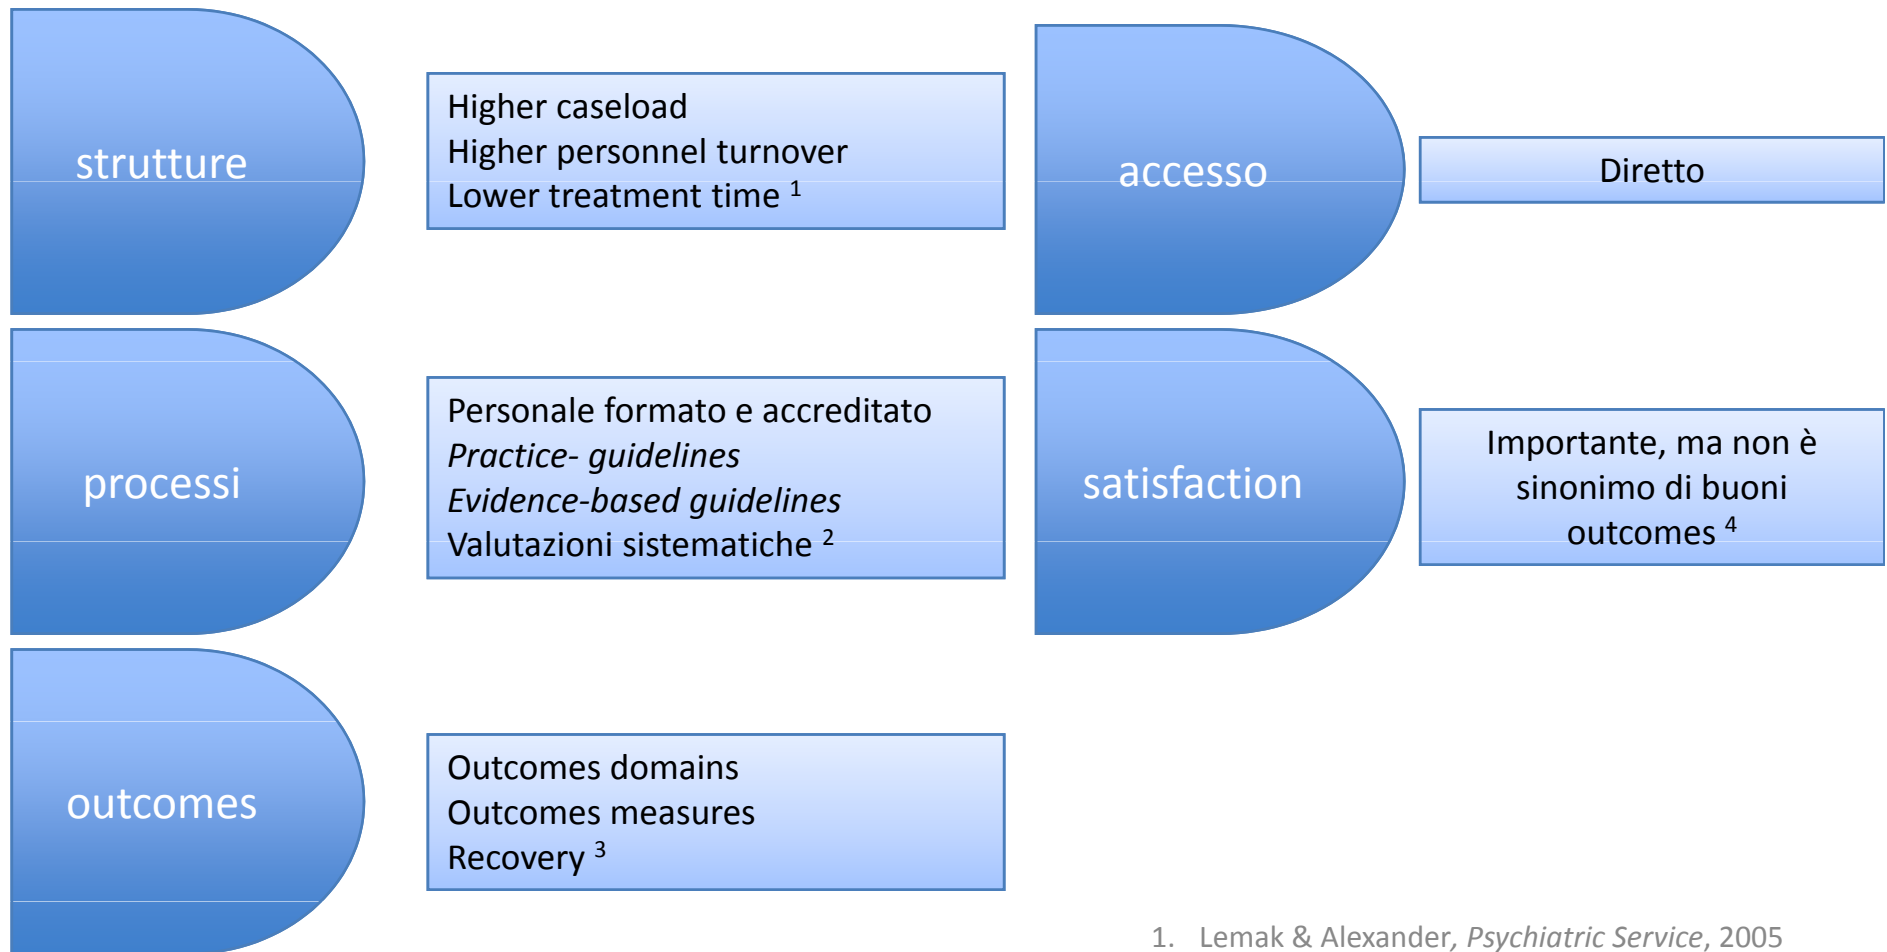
strutture

Higher caseload
Higher personnel turnover
Lower treatment time $^{1}$

accesso

Diretto

processi

Personale formato e accreditato
*Practice- guidelines*
*Evidence-based guidelines*
Valutazioni sistematiche $^{2}$

satisfaction

Importante, ma non è sinonimo di buoni outcomes $^{4}$

outcomes

Outcomes domains
Outcomes measures
Recovery $^{3}$

1. Lemak & Alexander, *Psychiatric Service*, 2005